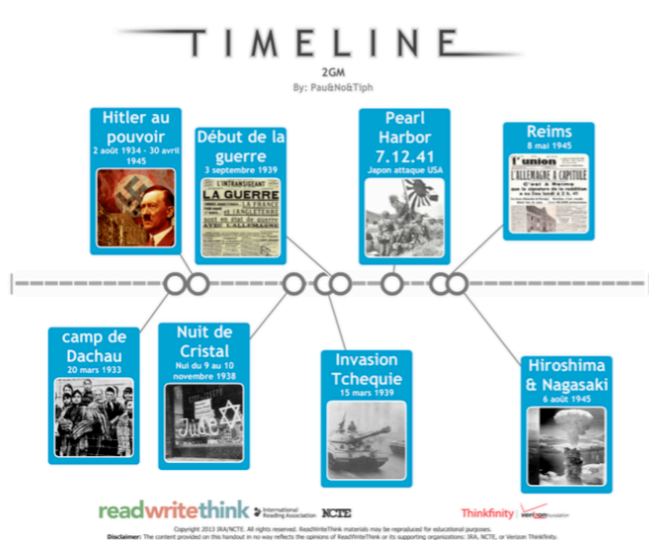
TIMELINE

2GM

By: Pau&No&Tiph

Hitler au pouvoir
2 août 1934 - 30 avril 1945

Début de la guerre
3 septembre 1939

L'INTRANSIGEANT
LA GUERRE

Pearl Harbor 7.12.41
Japon attaque USA

Reims
8 mai 1945

l'union
L'ALLEMAGNE A CAPITULÉ

camp de Dachau
20 mars 1933

Nuit de Cristal
Nui du 9 au 10 novembre 1938

Invasion Tchequie
15 mars 1939

Hiroshima & Nagasaki
6 août 1945

readwritethink International Reading Association NCTE

Thinkfinity verizon

Copyright 2013 IRA/NCTE. All rights reserved. ReadWriteThink materials may be reproduced for educational purposes.
Disclaimer: The content provided on this handout in no way reflects the opinions of ReadWriteThink or its supporting organizations: IRA, NCTE, or Verizon Thinkfinity.